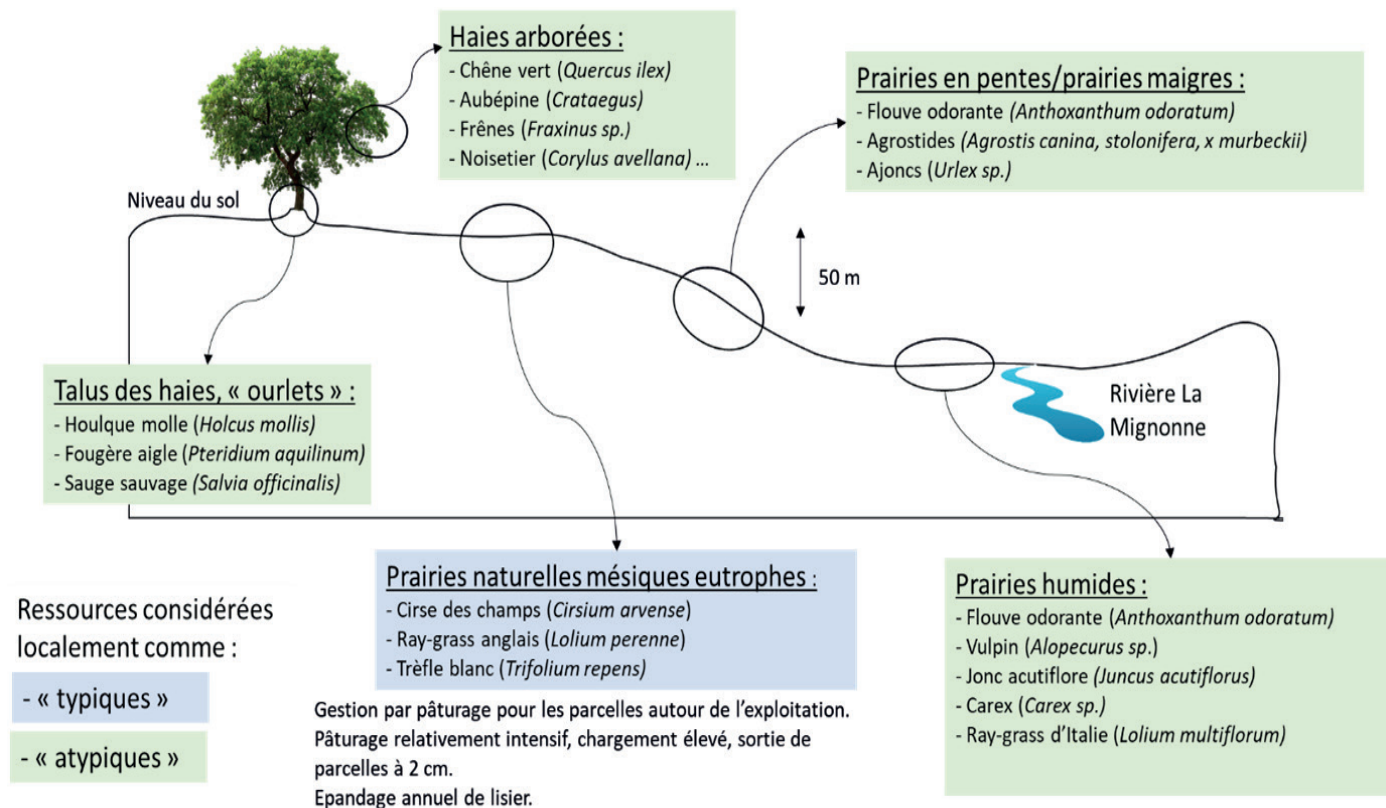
Haies arborées :
- Chêne vert (*Quercus ilex)*
- Aubépine (*Crataegus)*
- Frênes (*Fraxinus sp.)*
- Noisetier (*Corylus avellana)* ...

Prairies en pentes/prairies maigres :
- Flouve odorante *(Anthoxanthum odoratum)*
- Agrostides *(Agrostis canina, stolonifera, x murbeckii)*
- Ajoncs (*Urlex sp.)*

Niveau du sol

50 m

Talus des haies, « ourlets » :
- Houlque molle (*Holcus mollis)*
- Fougère aigle (*Pteridium aquilinum)*
- Sauge sauvage *(Salvia officinalis)*

Rivière La Mignonne

Prairies naturelles mésiques eutrophes :
- Cirse des champs (*Cirsium arvense*)
- Ray-grass anglais (*Lolium perenne*)
- Trèfle blanc (*Trifolium repens)*

Prairies humides :
- Flouve odorante (*Anthoxanthum odoratum)*
- Vulpin (*Alopecurus sp.*)
- Jonc acutiflore *(Juncus acutiflorus)*
- Carex (*Carex sp.)*
- Ray-grass d'Italie (*Lolium multiflorum)*

Ressources considérées localement comme :
- « typiques »
- « atypiques »

Gestion par pâturage pour les parcelles autour de l'exploitation.
Pâturage relativement intensif, chargement élevé, sortie de parcelles à 2 cm.
Epandage annuel de lisier.